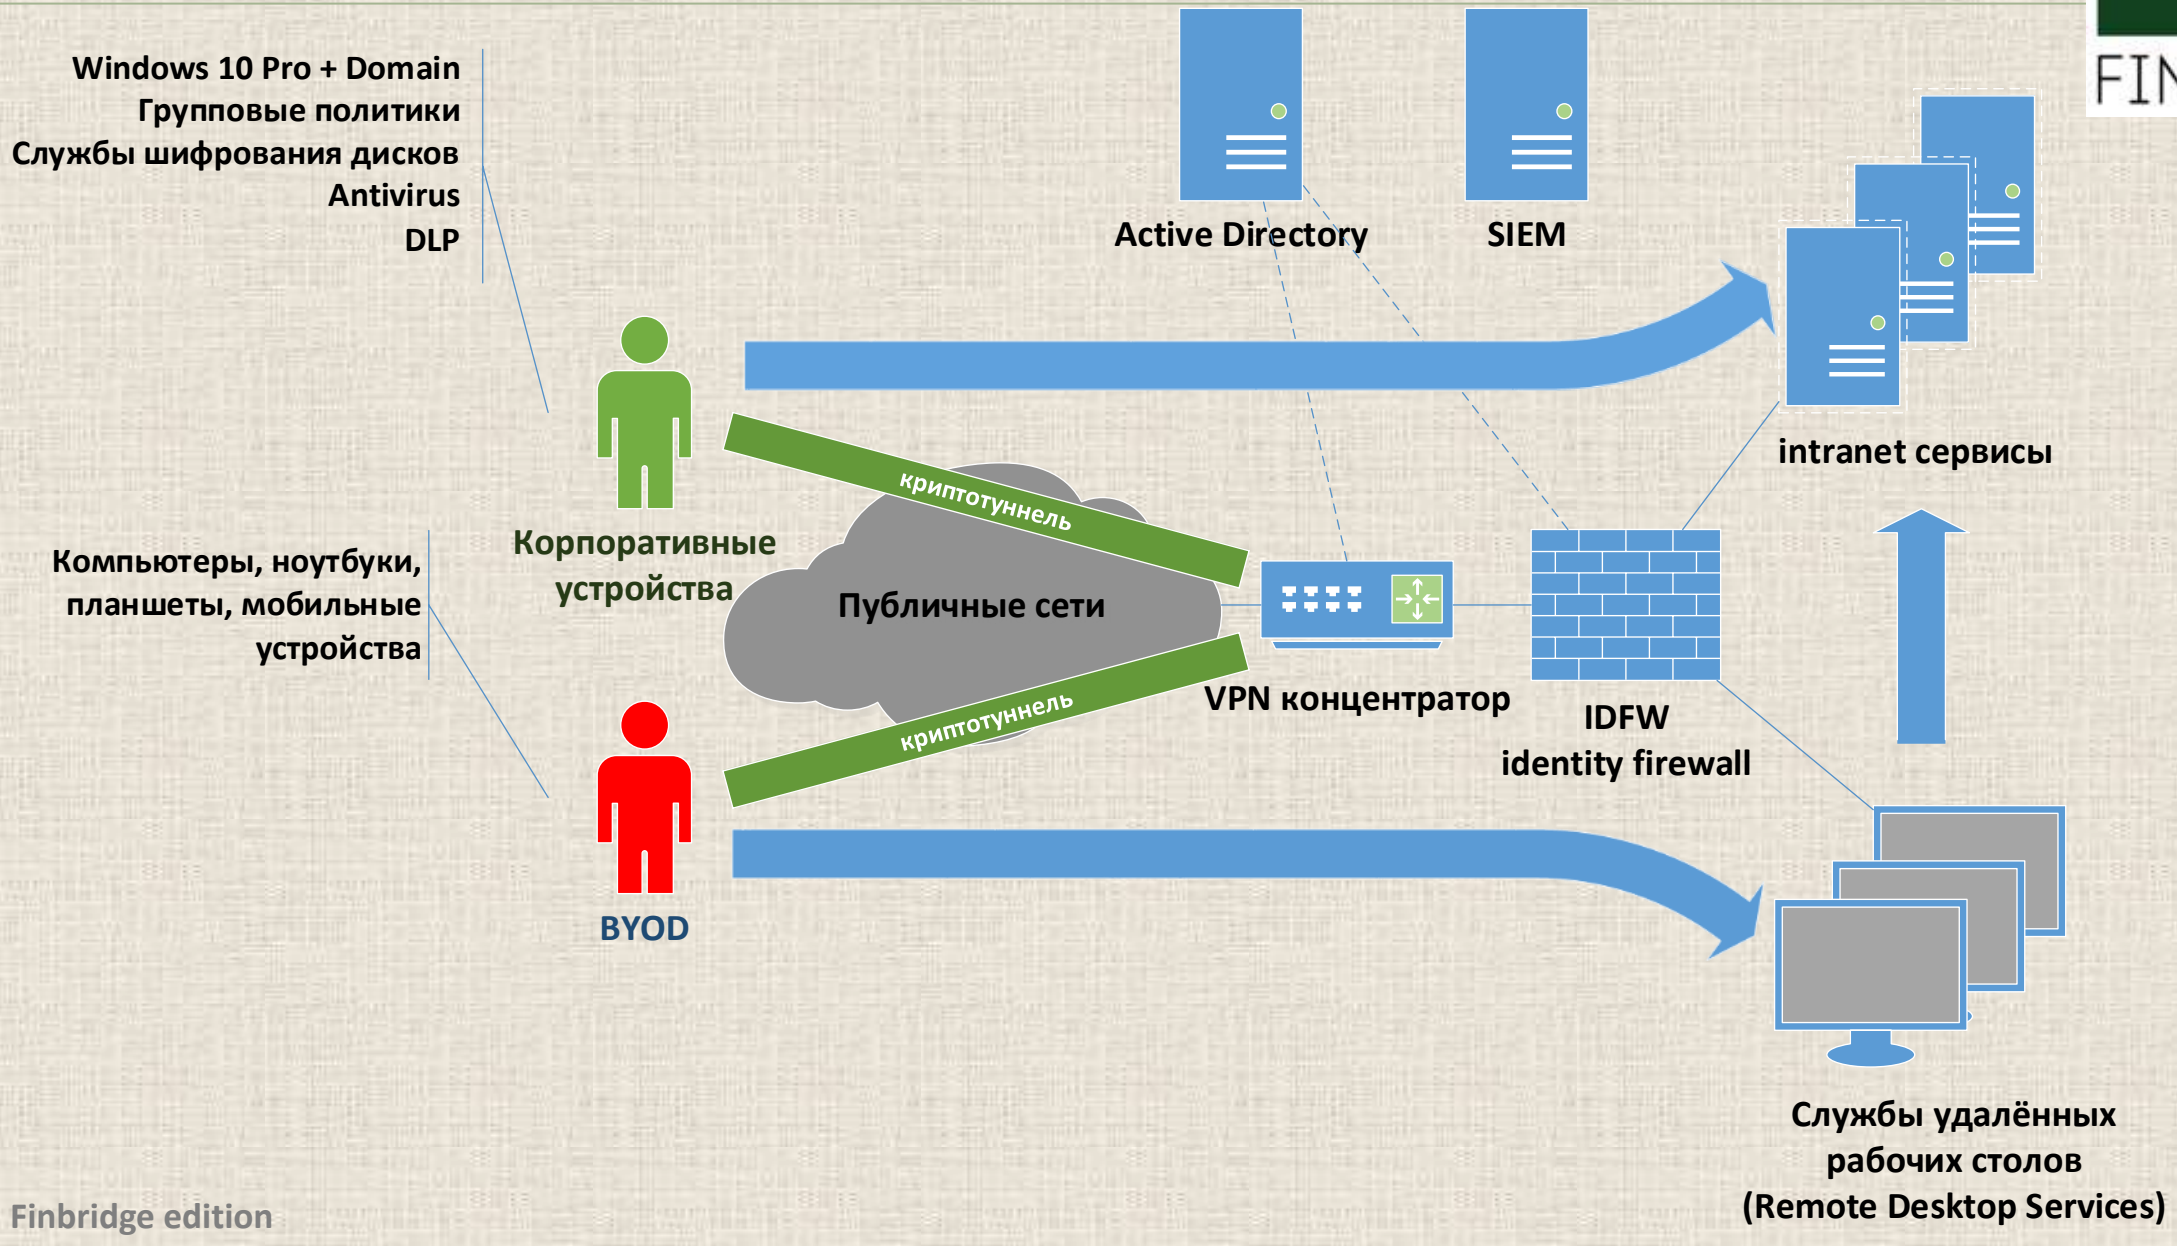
Windows 10 Pro + Domain
Групповые политики
Службы шифрования дисков
Antivirus
DLP

Active Directory

SIEM

FIN

intranet сервисы

криптотуннель

Корпоративные устройства

Публичные сети

Компьютеры, ноутбуки, планшеты, мобильные устройства

криптотуннель

VPN концентратор

IDFW
identity firewall

BYOD

Службы удалённых рабочих столов
(Remote Desktop Services)

Finbridge edition